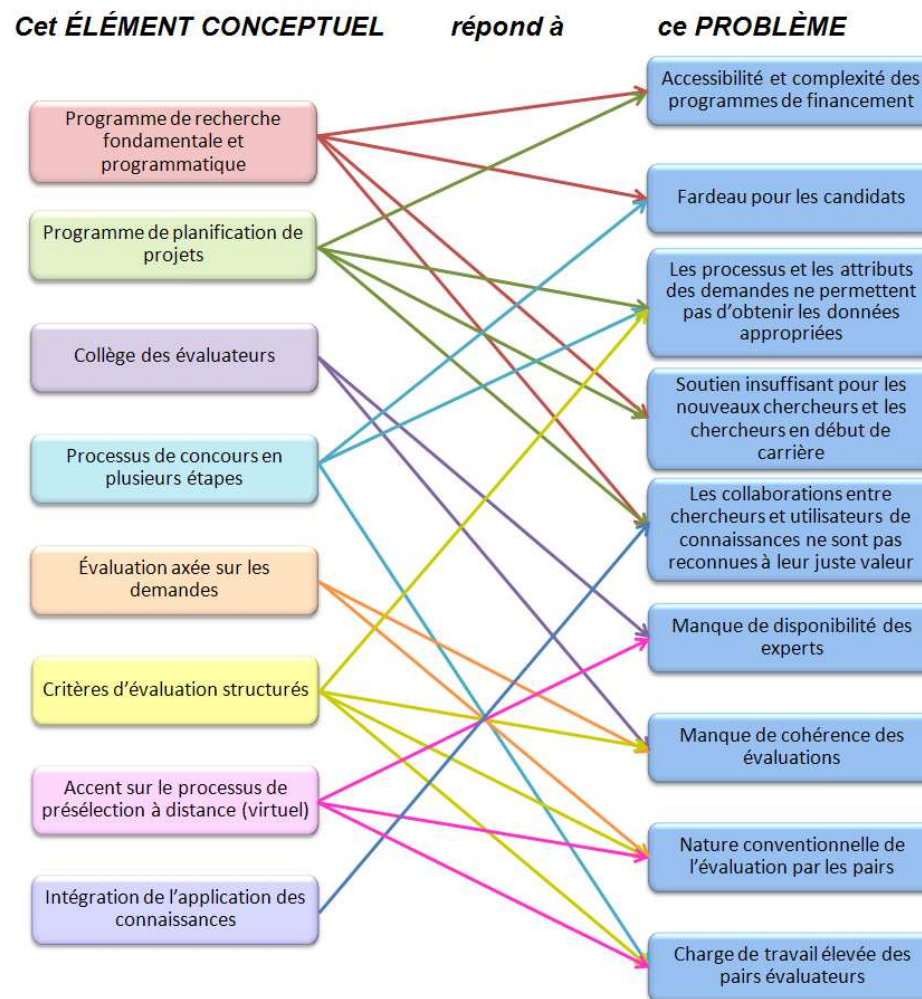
Cet ÉLÉMENT CONCEPTUEL répond à ce PROBLÈME

Programme de recherche fondamentale et programmatique

Programme de planification de projets

Collège des évaluateurs

Processus de concours en plusieurs étapes

Évaluation axée sur les demandes

Critères d'évaluation structurés

Accent sur le processus de présélection à distance (virtuel)

Intégration de l'application des connaissances

Accessibilité et complexité des programmes de financement

Fardeau pour les candidats

Les processus et les attributs des demandes ne permettent pas d'obtenir les données appropriées

Soutien insuffisant pour les nouveaux chercheurs et les chercheurs en début de carrière

Les collaborations entre chercheurs et utilisateurs de connaissances ne sont pas reconnues à leur juste valeur

Manque de disponibilité des experts

Manque de cohérence des évaluations

Nature conventionnelle de l'évaluation par les pairs

Charge de travail élevée des pairs évaluateurs